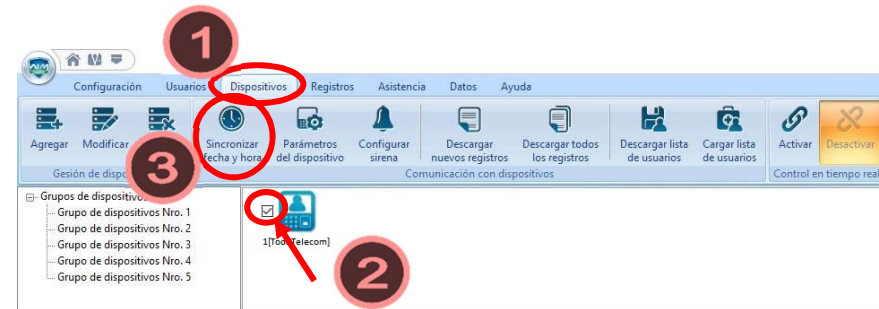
1

Configuración Usuarios Dispositivos Registros Asistencia Datos Ayuda

Agregar Modificar

Gesión de dispo

3

Sincronizar fecha y hora

Parámetros del dispositivo

Configurar sirena

Descargar nuevos registros

Descargar todos los registros

Descargar lista de usuarios

Cargar lista de usuarios

Comunicación con dispositivos

Activar Desactivar

Control en tiempo real

Grupos de dispositivos
Grupo de dispositivos Nro. 1
Grupo de dispositivos Nro. 2
Grupo de dispositivos Nro. 3
Grupo de dispositivos Nro. 4
Grupo de dispositivos Nro. 5

1[Tod Telecom]

2